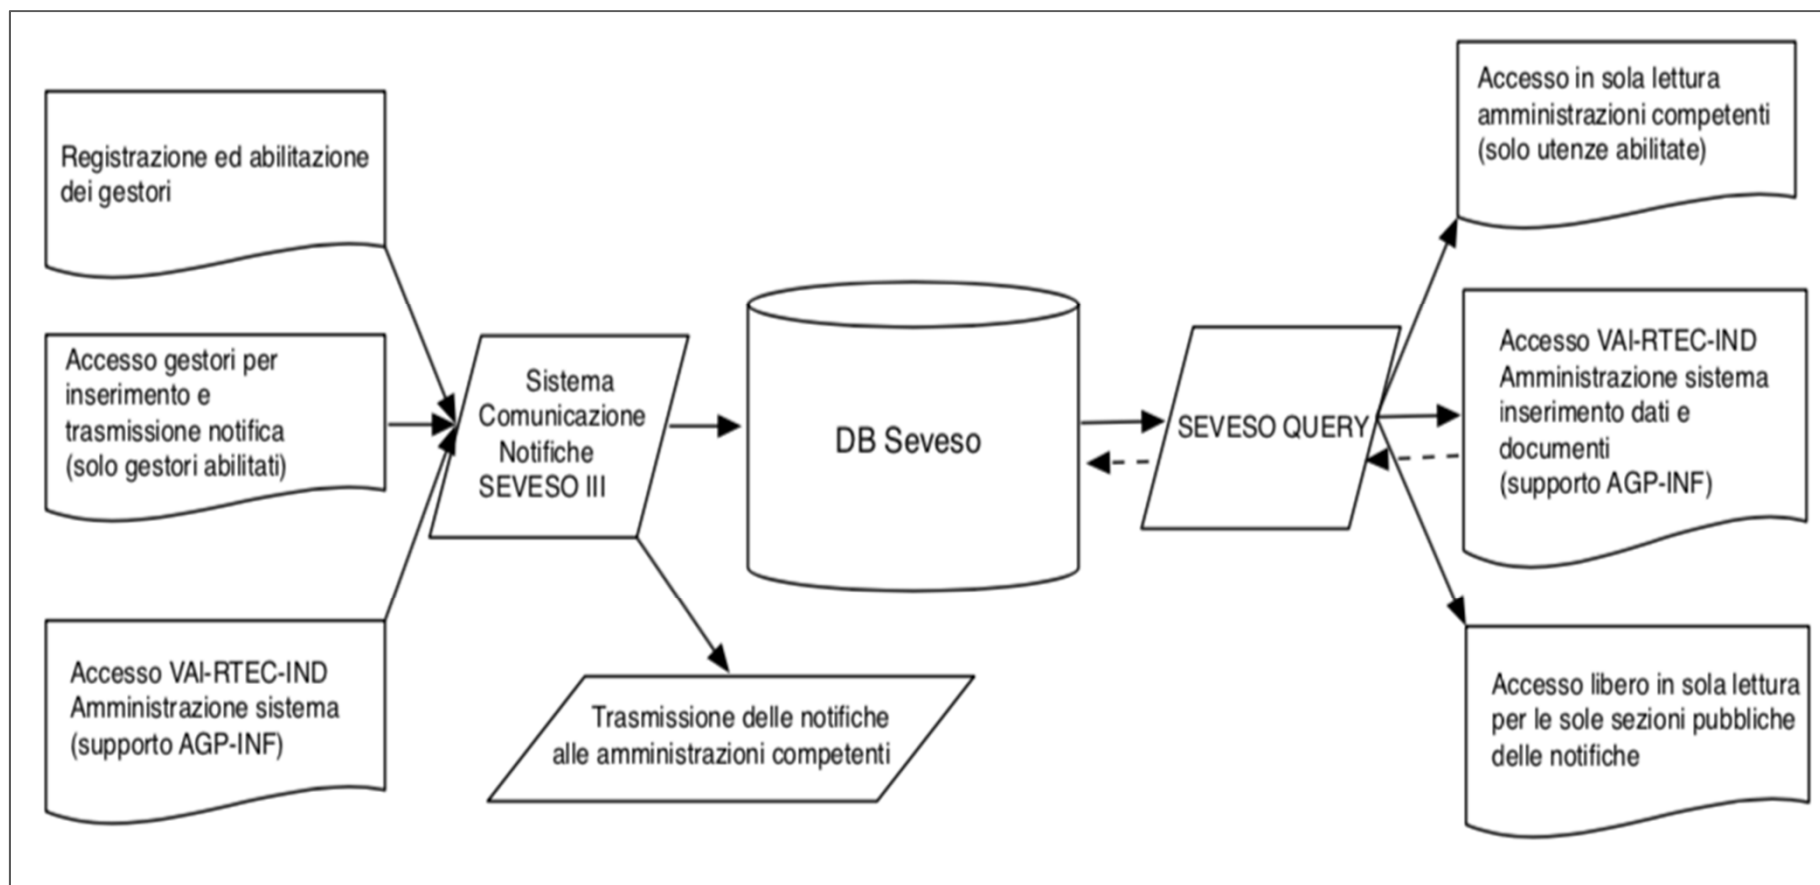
Registrazione ed abilitazione dei gestori

Accesso gestori per inserimento e trasmissione notifica (solo gestori abilitati)

Accesso VAI-RTEC-IND Amministrazione sistema (supporto AGP-INF)

Sistema Comunicazione Notifiche SEVESO III

Trasmissione delle notifiche alle amministrazioni competenti

DB Seveso

SEVESO QUERY

Accesso in sola lettura amministrazioni competenti (solo utenze abilitate)

Accesso VAI-RTEC-IND Amministrazione sistema inserimento dati e documenti (supporto AGP-INF)

Accesso libero in sola lettura per le sole sezioni pubbliche delle notifiche